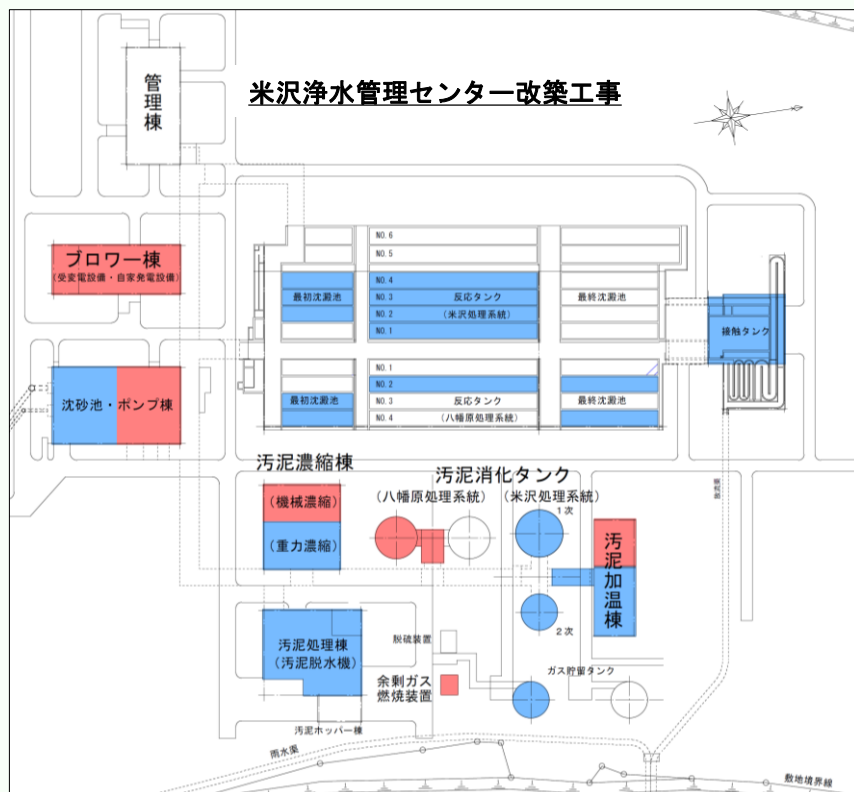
米沢浄水管理センター改築工事

管理棟

ブロワー棟
(受変電設備・自家発電設備)

沈砂池・ポンプ棟

NO.6
NO.5
NO.4
NO.3
NO.2
NO.1
最初沈澱池
反応タンク
(米沢処理系統)
最終沈澱池

接触タンク

NO.1
NO.2
NO.3
NO.4
最初沈澱池
反応タンク
(八幡原処理系統)
最終沈澱池

汚泥濃縮棟
(機械濃縮)
(重力濃縮)

汚泥消化タンク
(八幡原処理系統)
(米沢処理系統)
1次
2次

汚泥加温棟

汚泥処理棟
(汚泥脱水機)

脱硫装置
余剰ガス燃焼装置
ガス貯留タンク

汚泥ホッパー棟
雨水渠
敷地境界線